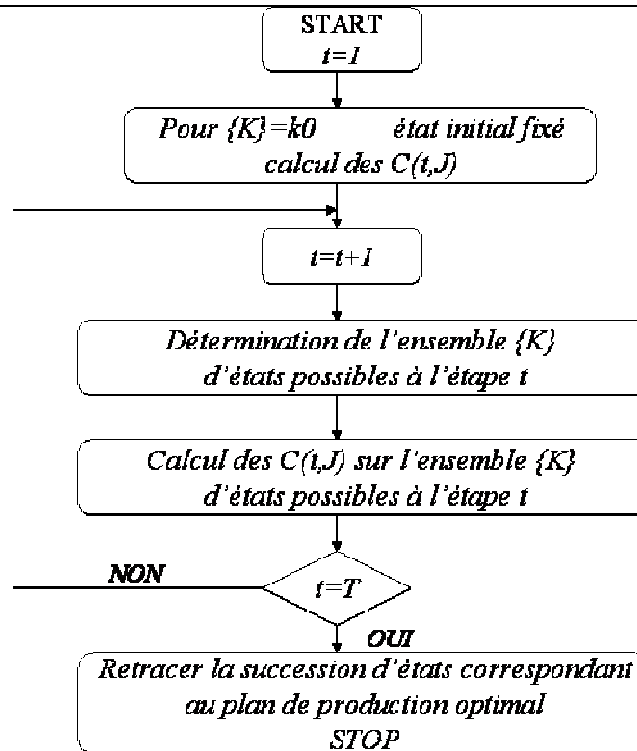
START
t=1

Pour {K}=k0 état initial fixé
calcul des C(t,J)

t=t+1

Détermination de l'ensemble {K}
d'états possibles à l'étape t

Calcul des C(t,J) sur l'ensemble {K}
d'états possibles à l'étape t

NON

t=T

OUI

Retracer la succession d'états correspondant
au plan de production optimal
STOP